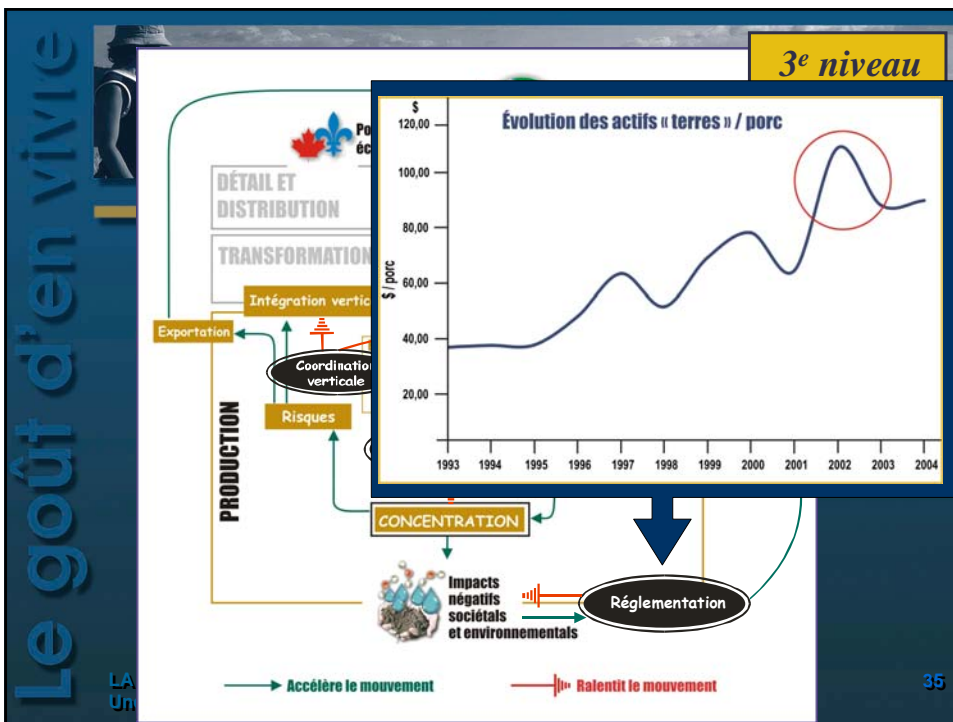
Le goût d'en vivre

3e niveau

Po
éc

DÉTAIL ET DISTRIBUTION

TRANSFORMATION

Intégration vertic

Exportation

Coordination verticale

Risques

PRODUCTION

CONCENTRATION

Impacts négatifs sociétals et environnementaux

Réglementation

Accélère le mouvement

Ralentit le mouvement

Évolution des actifs « terres » / porc

$

$ / porc

| 120,00 |
|---|
| 100,00 |
| 80,00 |
| 60,00 |
| 40,00 |
| 20,00 |

1993 1994 1995 1996 1997 1998 1999 2000 2001 2002 2003 2004

LA
Un

35